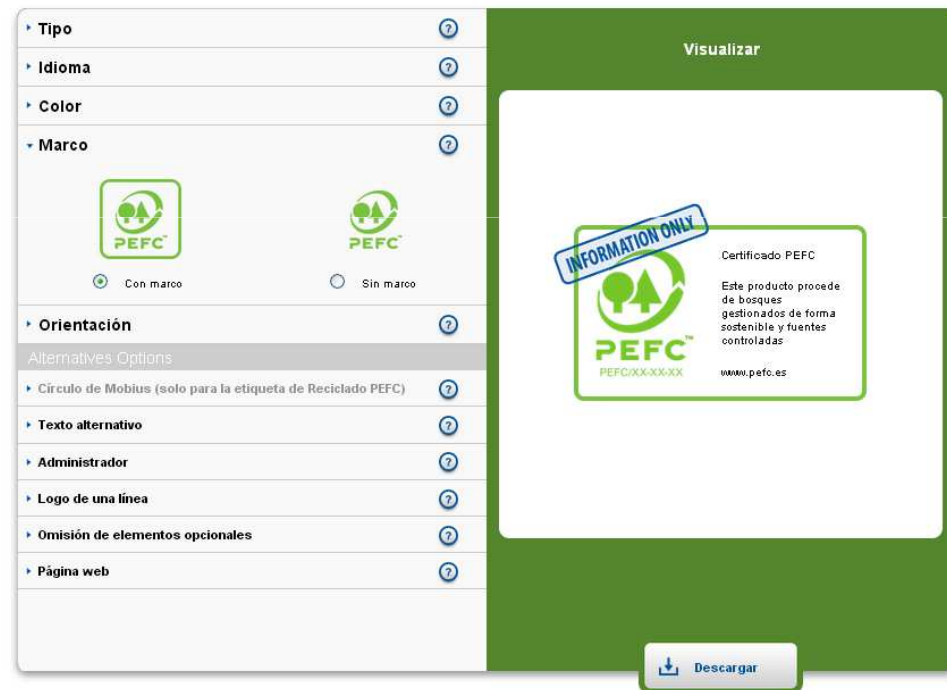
Tipo
Idioma
Color
Marco

PEFC
PEFC

Con marco
Sin marco

Orientación
Alternatives Options
Círculo de Mobius (solo para la etiqueta de Reciclado PEFC)
Texto alternativo
Administrador
Logo de una línea
Omisión de elementos opcionales
Página web

Visualizar

INFORMATION ONLY
PEFC
PEFC/XX-XX-XX
Certificado PEFC
Este producto procede de bosques gestionados de forma sostenible y fuentes controladas
www.pefc.es

Descargar